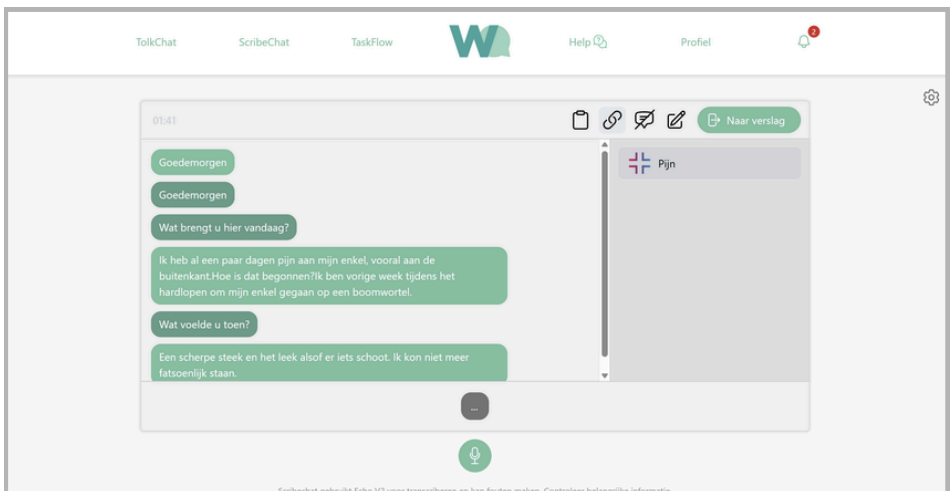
TolkChat ScribeChat TaskFlow Help Profiel 2

01:41

Naar verslag

Goedemorgen

Goedemorgen

Wat brengt u hier vandaag?

Ik heb al een paar dagen pijn aan mijn enkel, vooral aan de buitenkant.Hoe is dat begonnen?Ik ben vorige week tijdens het hardlopen om mijn enkel gegaan op een boomwortel.

Wat voelde u toen?

Een scherpe steek en het leek alsof er iets schoot. Ik kon niet meer fatsoenlijk staan.

Pijn

...

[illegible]